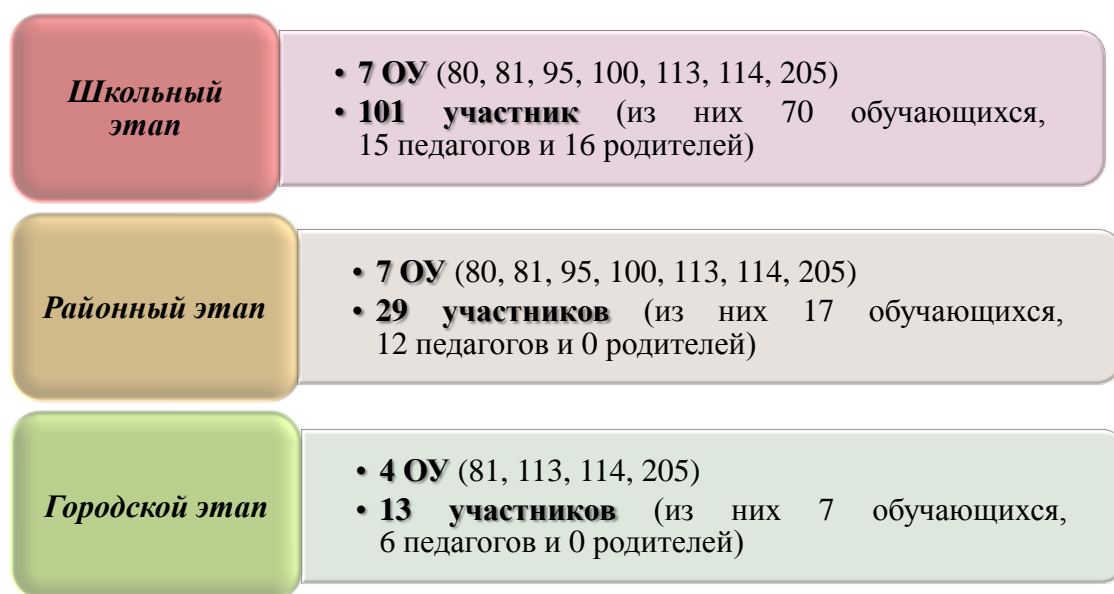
Школьный этап

• **7 ОУ** (80, 81, 95, 100, 113, 114, 205)
• **101 участник** (из них 70 обучающихся, 15 педагогов и 16 родителей)

Районный этап

• **7 ОУ** (80, 81, 95, 100, 113, 114, 205)
• **29 участников** (из них 17 обучающихся, 12 педагогов и 0 родителей)

Городской этап

• **4 ОУ** (81, 113, 114, 205)
• **13 участников** (из них 7 обучающихся, 6 педагогов и 0 родителей)